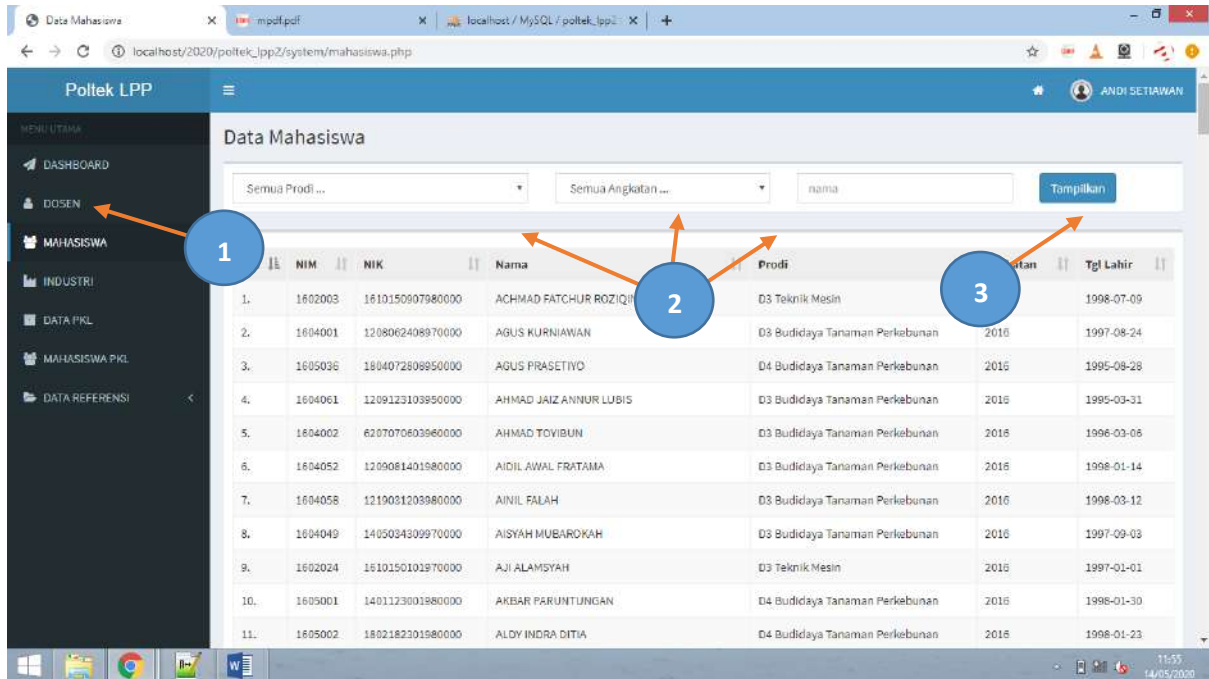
Data Mahasiswa × mpdf.pdf × localhost / MySQL / poltek_lpp2 × +

localhost/2020/poltek_lpp2/system/mahasiswa.php

Poltek LPP

ANDI SETIAWAN

MENU UTAMA

DASHBOARD

DOSEN

MAHASISWA

INDUSTRI

DATA PKL

MAHASISWA PKL

DATA REFERENSI

Data Mahasiswa

Semua Prodi ...

Semua Angkatan ...

nama

Tampilkan

1

2

3

| | NIM | NIK | Nama | Prodi | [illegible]tan | Tgl Lahir |
|---|---|---|---|---|---|---|
| 1. | 1602003 | 1610150907980000 | ACHMAD FATCHUR ROZIQIN | D3 Teknik Mesin | | 1998-07-09 |
| 2. | 1604001 | 1208062408970000 | AGUS KURNIAWAN | D3 Budidaya Tanaman Perkebunan | 2016 | 1997-08-24 |
| 3. | 1605036 | 1804072808950000 | AGUS PRASETIYO | D4 Budidaya Tanaman Perkebunan | 2016 | 1995-08-28 |
| 4. | 1604061 | 1209123103950000 | AHMAD JAIZ ANNUR LUBIS | D3 Budidaya Tanaman Perkebunan | 2016 | 1995-03-31 |
| 5. | 1604002 | 6207070603960000 | AHMAD TOYIBUN | D3 Budidaya Tanaman Perkebunan | 2016 | 1996-03-06 |
| 6. | 1604052 | 1209081401980000 | AIDIL AWAL FRATAMA | D3 Budidaya Tanaman Perkebunan | 2016 | 1998-01-14 |
| 7. | 1604058 | 1219031203980000 | AINIL FALAH | D3 Budidaya Tanaman Perkebunan | 2016 | 1998-03-12 |
| 8. | 1604049 | 1405034309970000 | AISYAH MUBAROKAH | D3 Budidaya Tanaman Perkebunan | 2016 | 1997-09-03 |
| 9. | 1602024 | 1610150101970000 | AJI ALAMSYAH | D3 Teknik Mesin | 2016 | 1997-01-01 |
| 10. | 1605001 | 1401123001980000 | AKBAR PARUNTUNGAN | D4 Budidaya Tanaman Perkebunan | 2016 | 1998-01-30 |
| 11. | 1605002 | 1802182301980000 | ALDY INDRA DITIA | D4 Budidaya Tanaman Perkebunan | 2016 | 1998-01-23 |

11:55
14/05/2020